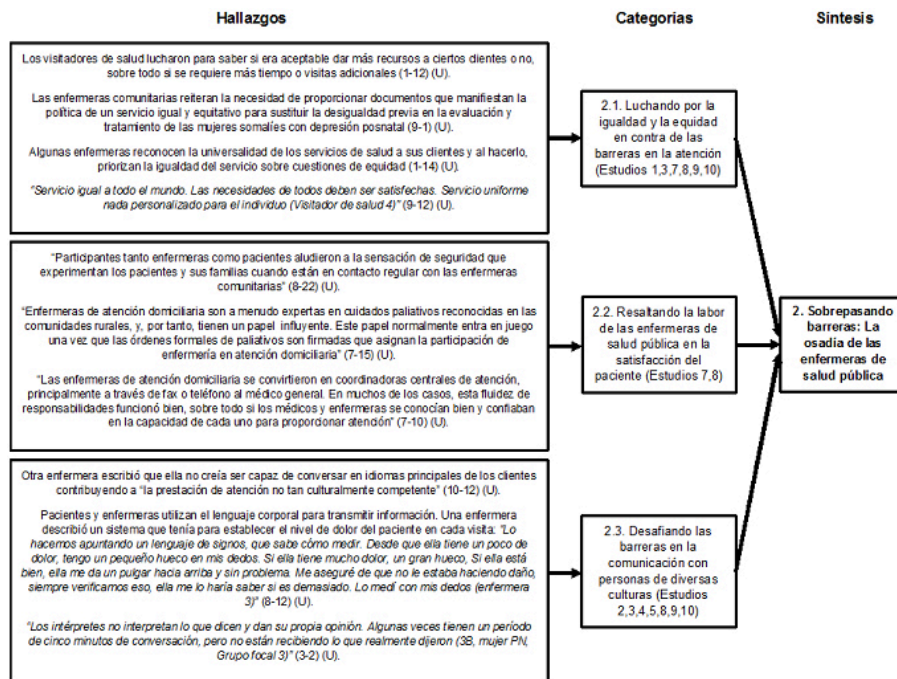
Hallazgos

Categorías

Síntesis

Los visitadores de salud lucharon para saber si era aceptable dar más recursos a ciertos clientes o no, sobre todo si se requiere más tiempo o visitas adicionales (1-12) (U).

Las enfermeras comunitarias reiteran la necesidad de proporcionar documentos que manifiestan la política de un servicio igual y equitativo para sustituir la desigualdad previa en la evaluación y tratamiento de las mujeres somalíes con depresión posnatal (9-1) (U).

Algunas enfermeras reconocen la universalidad de los servicios de salud a sus clientes y al hacerlo, priorizan la igualdad del servicio sobre cuestiones de equidad (1-14) (U).

"Servicio igual a todo el mundo. Las necesidades de todos deben ser satisfechas. Servicio uniforme nada personalizado para el individuo (Visitador de salud 4)" (9-12) (U).

2.1. Luchando por la igualdad y la equidad en contra de las barreras en la atención (Estudios 1,3,7,8,9,10)

"Participantes tanto enfermeras como pacientes aludieron a la sensación de seguridad que experimentan los pacientes y sus familias cuando están en contacto regular con las enfermeras comunitarias" (8-22) (U).

"Enfermeras de atención domiciliaria son a menudo expertas en cuidados paliativos reconocidas en las comunidades rurales, y, por tanto, tienen un papel influyente. Este papel normalmente entra en juego una vez que las órdenes formales de paliativos son firmadas que asignan la participación de enfermería en atención domiciliaria" (7-15) (U).

"Las enfermeras de atención domiciliaria se convirtieron en coordinadoras centrales de atención, principalmente a través de fax o teléfono al médico general. En muchos de los casos, esta fluidez de responsabilidades funcionó bien, sobre todo si los médicos y enfermeras se conocían bien y confiaban en la capacidad de cada uno para proporcionar atención" (7-10) (U).

2.2. Resaltando la labor de las enfermeras de salud pública en la satisfacción del paciente (Estudios 7,8)

2. Sobrepasando barreras: La osadía de las enfermeras de salud pública

Otra enfermera escribió que ella no creía ser capaz de conversar en idiomas principales de los clientes contribuyendo a "la prestación de atención no tan culturalmente competente" (10-12) (U).

Pacientes y enfermeras utilizan el lenguaje corporal para transmitir información. Una enfermera describió un sistema que tenía para establecer el nivel de dolor del paciente en cada visita: "Lo hacemos apuntando un lenguaje de signos, que sabe cómo medir. Desde que ella tiene un poco de dolor, tengo un pequeño hueco en mis dedos. Si ella tiene mucho dolor, un gran hueco, Si ella está bien, ella me da un pulgar hacia arriba y sin problema. Me aseguré de que no le estaba haciendo daño, siempre verificamos eso, ella me lo haría saber si es demasiado. Lo medí con mis dedos (enfermera 3)" (8-12) (U).

"Los intérpretes no interpretan lo que dicen y dan su propia opinión. Algunas veces tienen un período de cinco minutos de conversación, pero no están recibiendo lo que realmente dijeron (3B, mujer PN, Grupo focal 3)" (3-2) (U).

2.3. Desafiando las barreras en la comunicación con personas de diversas culturas (Estudios 2,3,4,5,8,9,10)